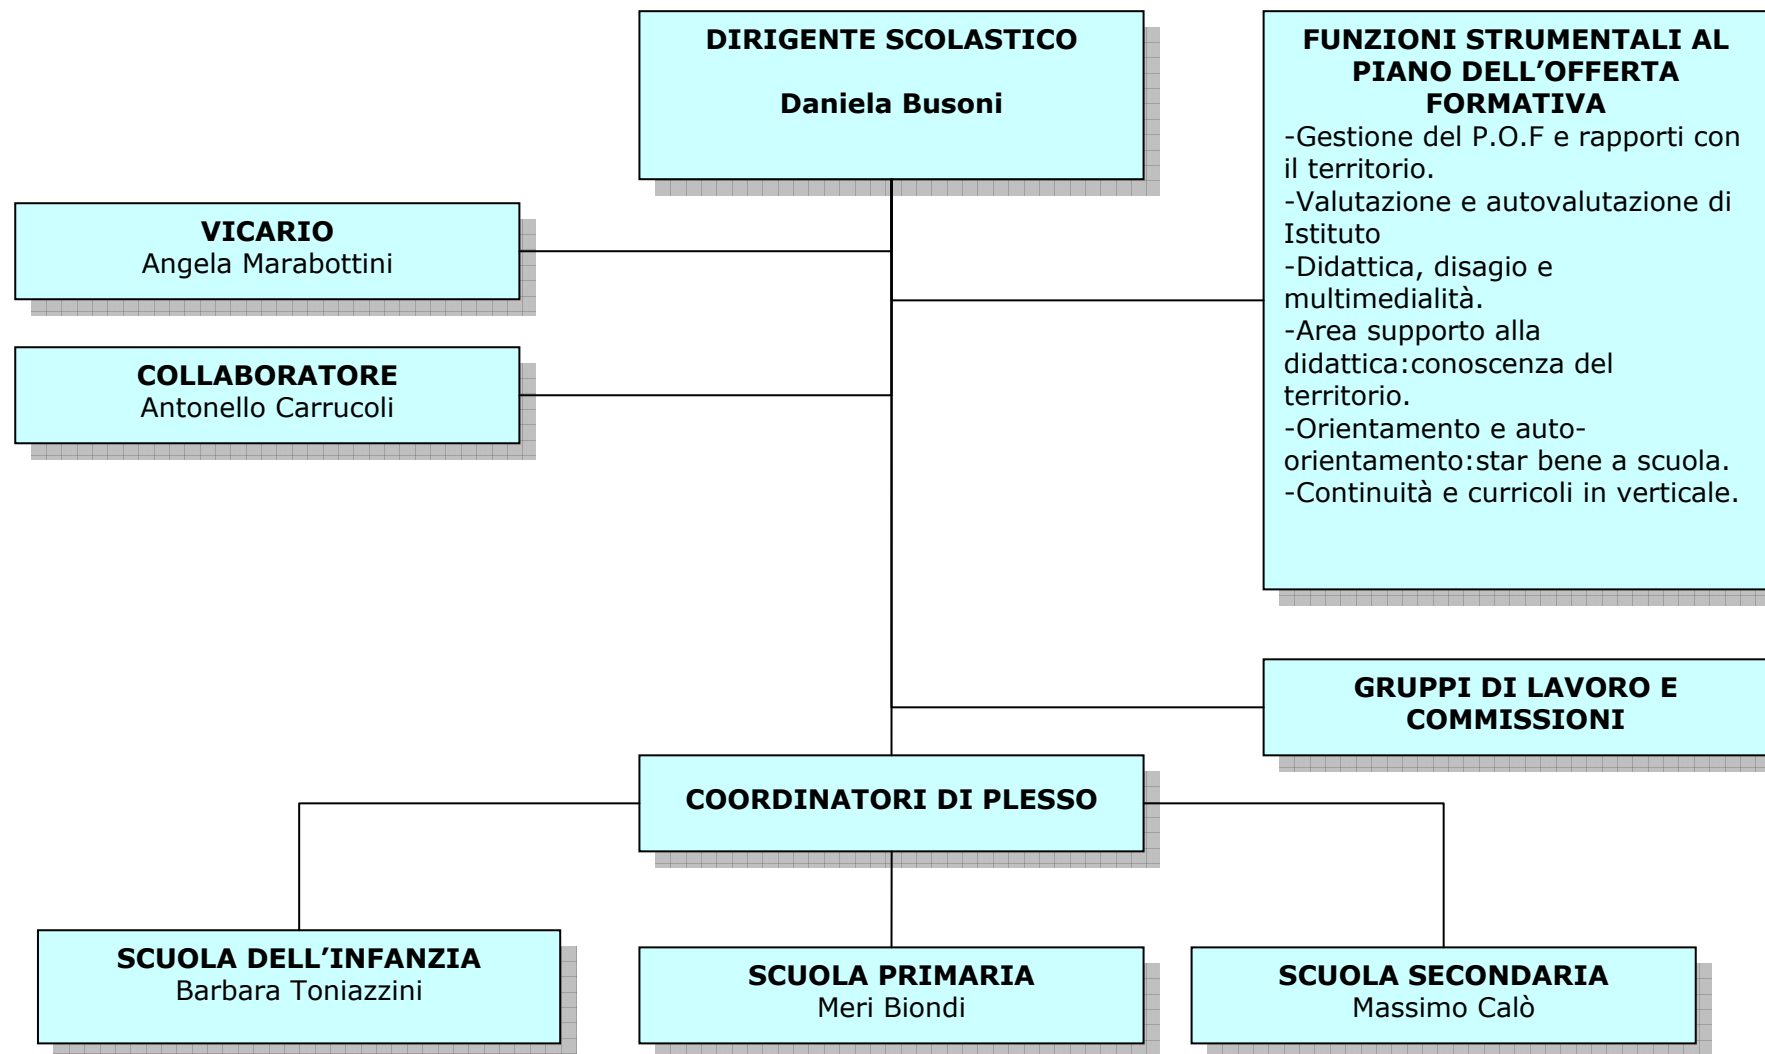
DIRIGENTE SCOLASTICO

Daniela Busoni

FUNZIONI STRUMENTALI AL PIANO DELL'OFFERTA FORMATIVA
-Gestione del P.O.F e rapporti con il territorio.
-Valutazione e autovalutazione di Istituto
-Didattica, disagio e multimedialità.
-Area supporto alla didattica:conoscenza del territorio.
-Orientamento e auto-orientamento:star bene a scuola.
-Continuità e curricoli in verticale.

VICARIO
Angela Marabottini

COLLABORATORE
Antonello Carrucoli

GRUPPI DI LAVORO E COMMISSIONI

COORDINATORI DI PLESSO

SCUOLA DELL'INFANZIA
Barbara Toniazzini

SCUOLA PRIMARIA
Meri Biondi

SCUOLA SECONDARIA
Massimo Calò